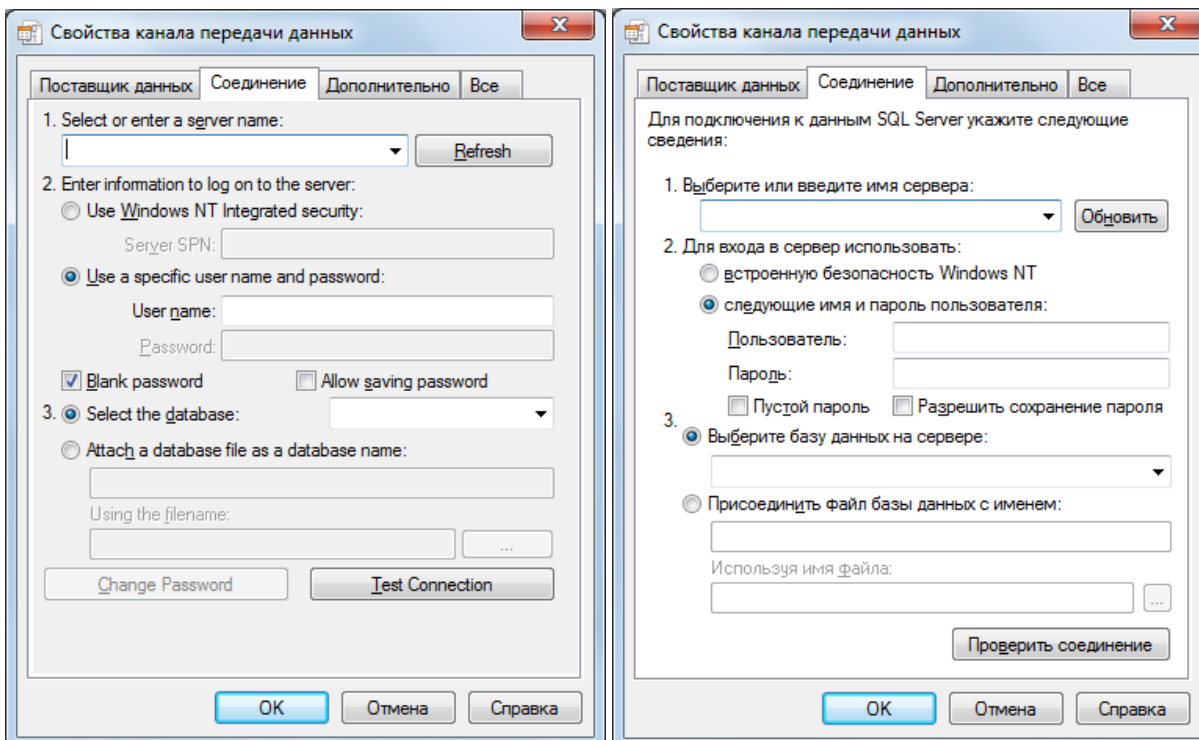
Свойства канала передачи данных

Поставщик данных | Соединение | Дополнительно | Все

1. Select or enter a server name:

Refresh

2. Enter information to log on to the server:

Use Windows NT Integrated security:

Server SPN:

Use a specific user name and password:

User name:

Password:

Blank password

Allow saving password

3. Select the database:

Attach a database file as a database name:

Using the filename:

...

Change Password

Test Connection

OK

Отмена

Справка

Свойства канала передачи данных

Поставщик данных | Соединение | Дополнительно | Все

Для подключения к данным SQL Server укажите следующие сведения:

1. Выберите или введите имя сервера:

Обновить

2. Для входа в сервер использовать:

встроенную безопасность Windows NT

следующие имя и пароль пользователя:

Пользователь:

Пароль:

Пустой пароль

Разрешить сохранение пароля

3.

Выберите базу данных на сервере:

Присоединить файл базы данных с именем:

Используя имя файла:

...

Проверить соединение

OK

Отмена

Справка